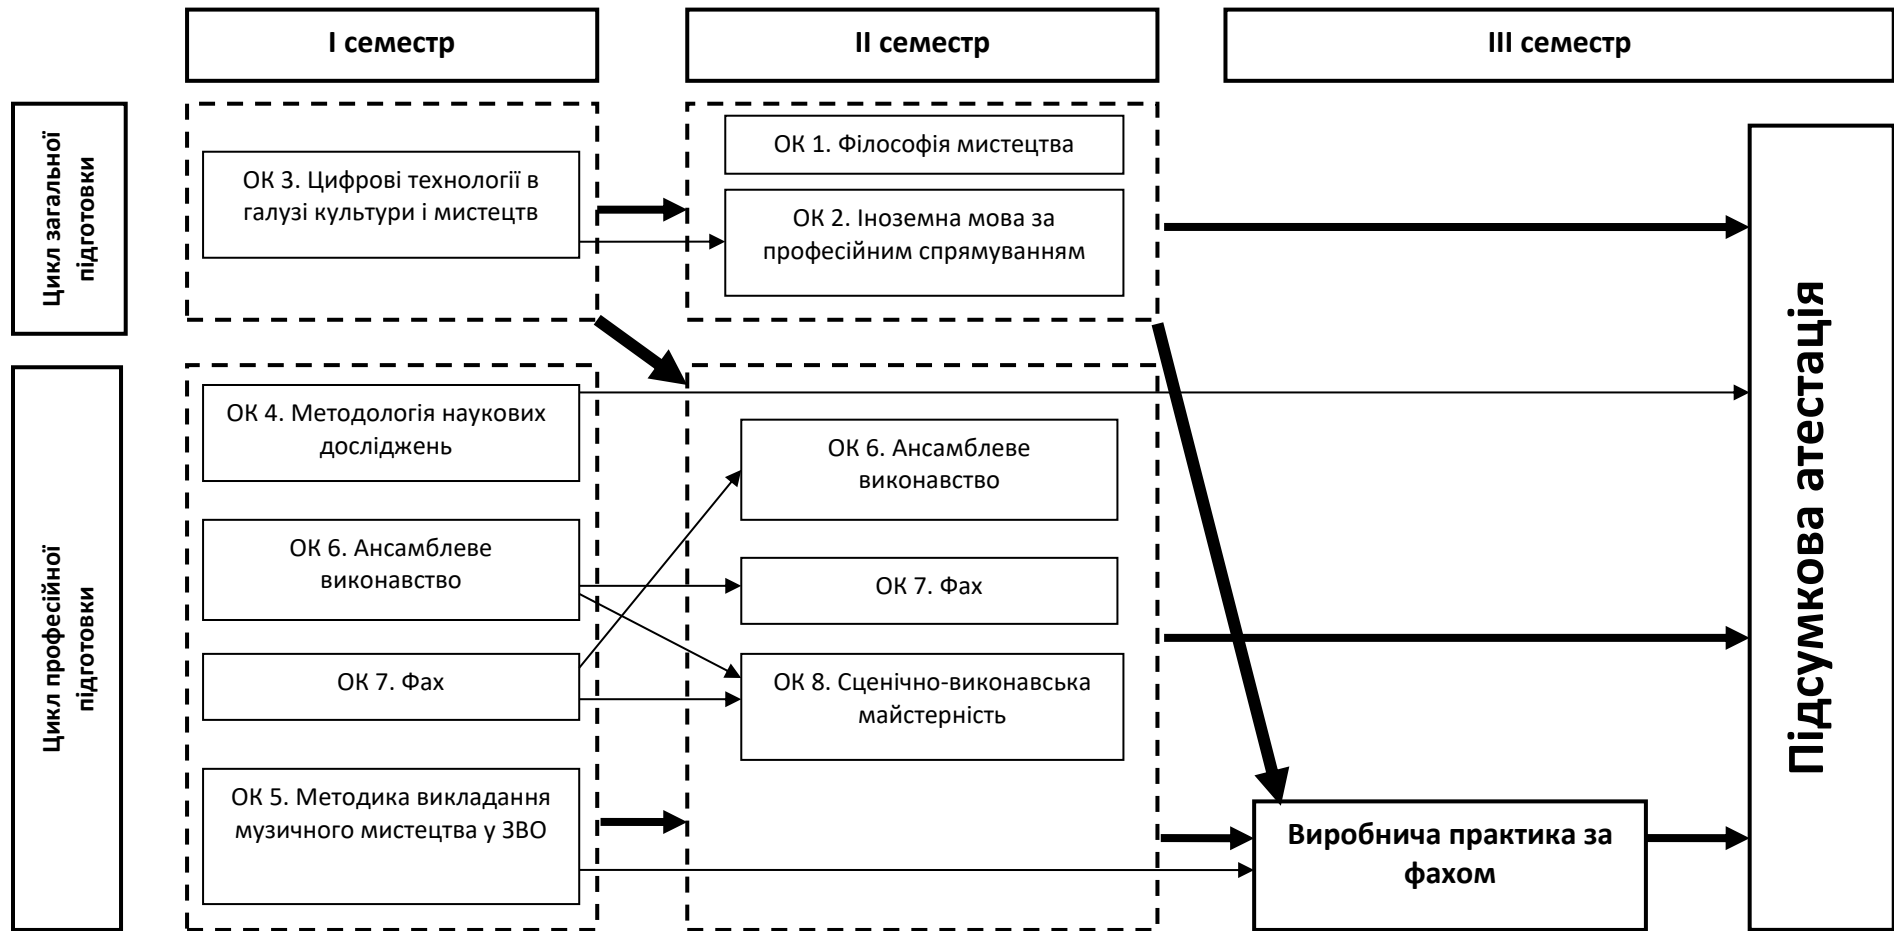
I семестр

II семестр

III семестр

Цикл загальної підготовки

Цикл професійної підготовки

ОК 3. Цифрові технології в галузі культури і мистецтв

ОК 1. Філософія мистецтва

ОК 2. Іноземна мова за професійним спрямуванням

ОК 4. Методологія наукових досліджень

ОК 6. Ансамблеве виконавство

ОК 7. Фах

ОК 5. Методика викладання музичного мистецтва у ЗВО

ОК 6. Ансамблеве виконавство

ОК 7. Фах

ОК 8. Сценічно-виконавська майстерність

Виробнича практика за фахом

Підсумкова атестація